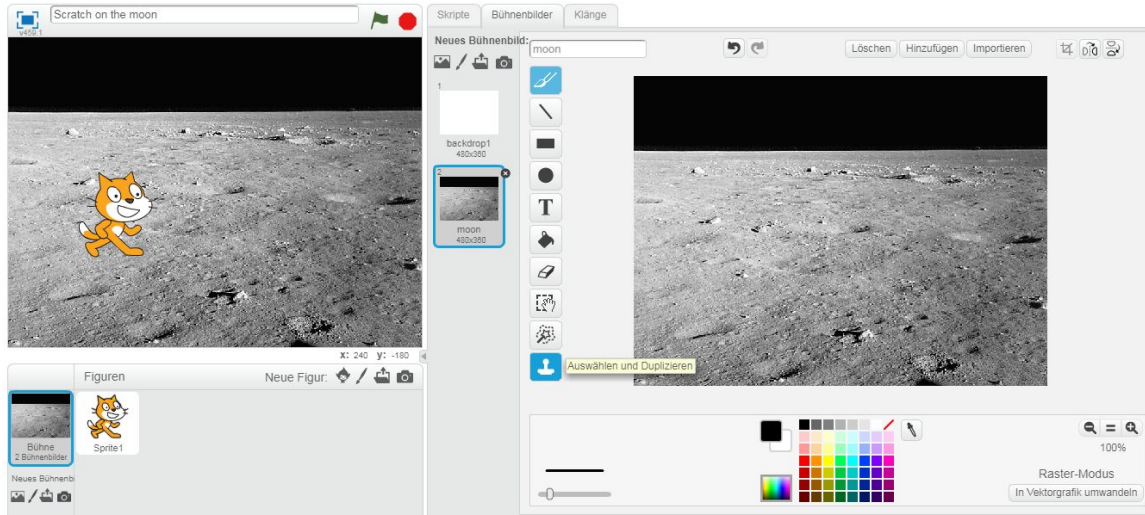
v459.1
Scratch on the moon

Skripte
Bühnenbilder
Klänge

Neues Bühnenbild:

moon

Löschen
Hinzufügen
Importieren

1
backdrop1
480x360

2
moon
480x360

Auswählen und Duplizieren

x: 240 y: -180

Figuren
Neue Figur:

Bühne
2 Bühnenbilder

Sprite1

Neues Bühnenbi

100%

Raster-Modus

In Vektorgrafik umwandeln